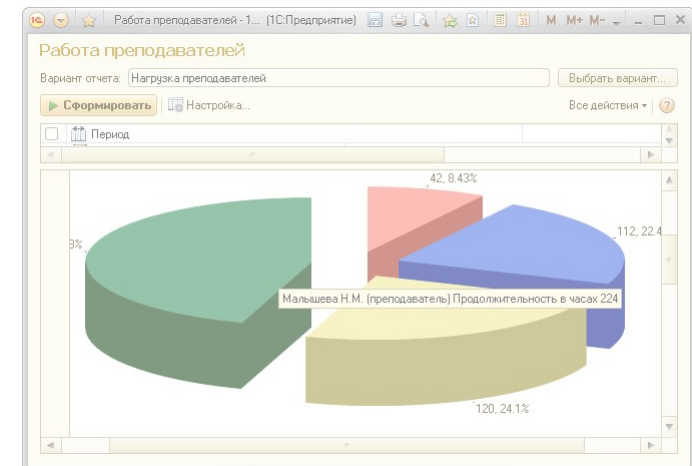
Работа преподавателей - 1... (1С:Предприятие)

M M+ M-

Работа преподавателей

Вариант отчета: Нагрузка преподавателей

Выбрать вариант...

Сформировать

Настройка...

Все действия

?

Период

42, 8.43%

3%

112, 22.4

Малышева Н.М. (преподаватель) Продолжительность в часах 224

120, 24.1%